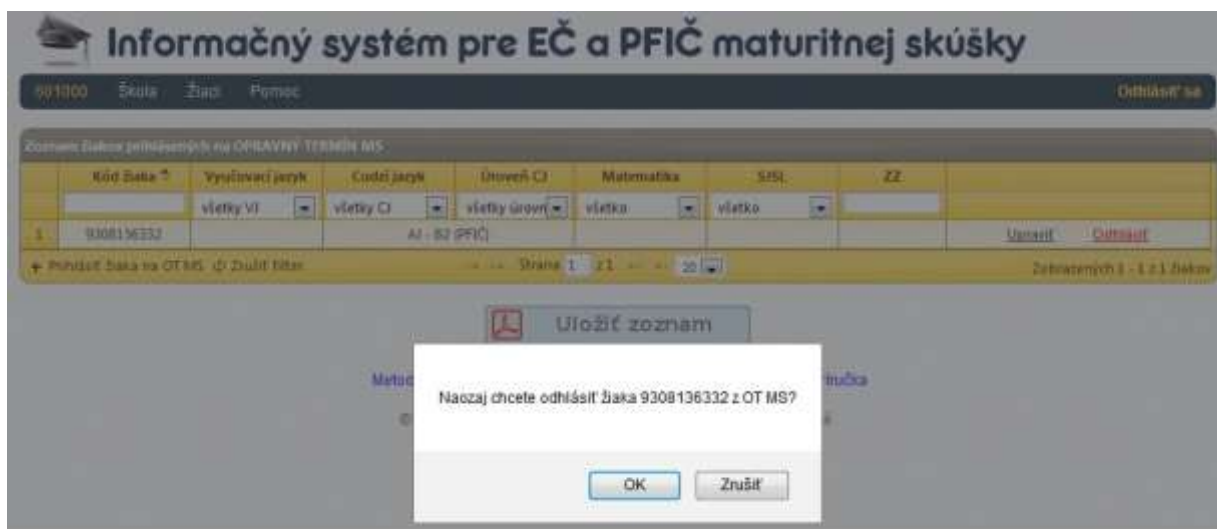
Informačný systém pre EČ a PFIČ maturitnej skúšky

901000 Škola Žiaci Pomoc Odhlásiť sa

Zoznam žiakov prihlásených na OPRAVNÝ TERMÍN MS

| | Kód žiaka | Vyučovací jazyk | Cudzí jazyk | Úroveň CJ | Matematika | SJSL | ZZ | |
|---|---|---|---|---|---|---|---|---|
| | | všetky VJ | všetky CJ | všetky úrovne | všetko | všetko | | |
| 1 | 9308136332 | | AJ - B2 (PFIČ) | | | | | Upraviť Odhlásiť |

+ Prihlásiť žiaka na OT MS Zrušiť filter Strana 1 z 1 20 Zobrazených 1 - 1 z 1 žiakov

Uložiť zoznam

Metod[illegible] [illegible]ručka

Naozaj chcete odhlásiť žiaka 9308136332 z OT MS?

OK Zrušiť